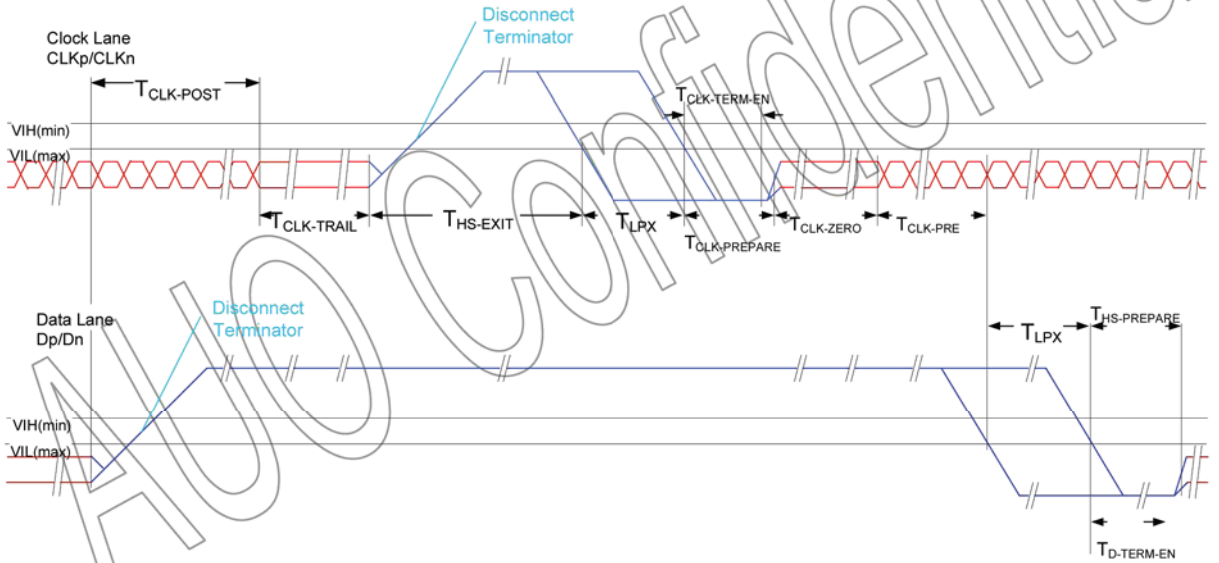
Clock Lane
CLKp/CLKn

Disconnect
Terminator

$T_{CLK-POST}$

$T_{CLK-TERM-EN}$

VIH(min)

VIL(max)

$T_{CLK-TRAIL}$

$T_{HS-EXIT}$

$T_{LPX}$

$T_{CLK-PREPARE}$

$T_{CLK-ZERO}$

$T_{CLK-PRE}$

Data Lane
Dp/Dn

Disconnect
Terminator

$T_{LPX}$

$T_{HS-PREPARE}$

VIH(min)

VIL(max)

$T_{D-TERM-EN}$

AUO Confidential